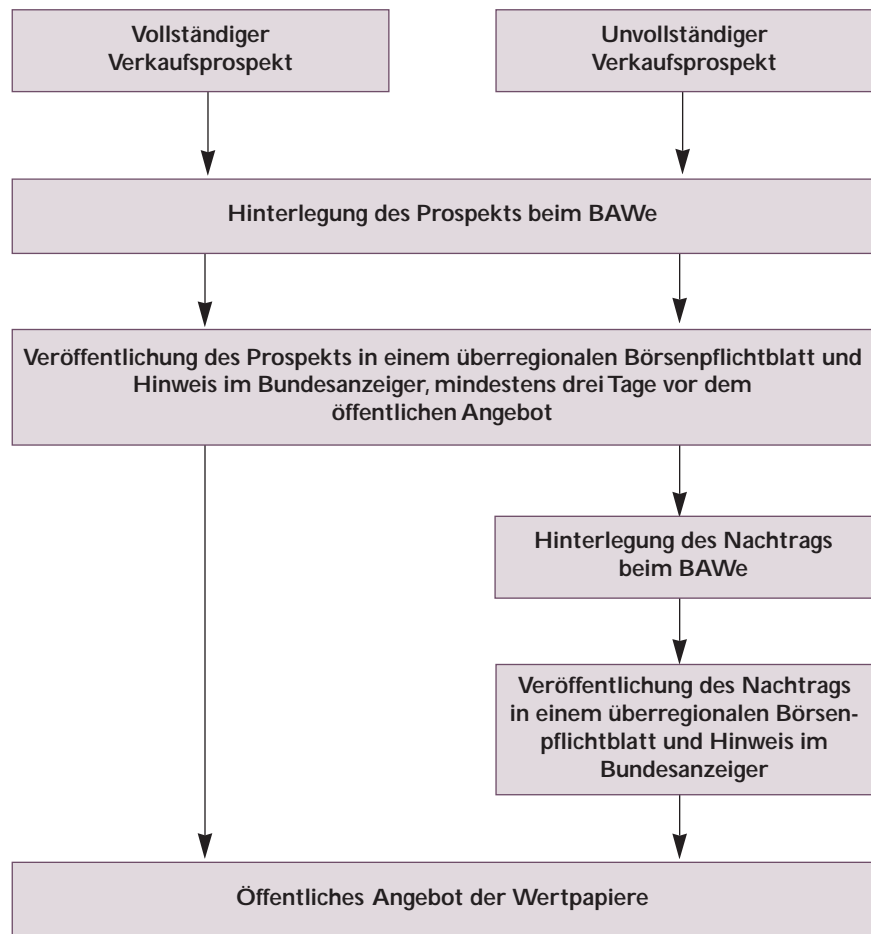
Vollständiger Verkaufsprospekt

Unvollständiger Verkaufsprospekt

Hinterlegung des Prospekts beim BAWe

Veröffentlichung des Prospekts in einem überregionalen Börsenpflichtblatt und Hinweis im Bundesanzeiger, mindestens drei Tage vor dem öffentlichen Angebot

Hinterlegung des Nachtrags beim BAWe

Veröffentlichung des Nachtrags in einem überregionalen Börsenpflichtblatt und Hinweis im Bundesanzeiger

Öffentliches Angebot der Wertpapiere